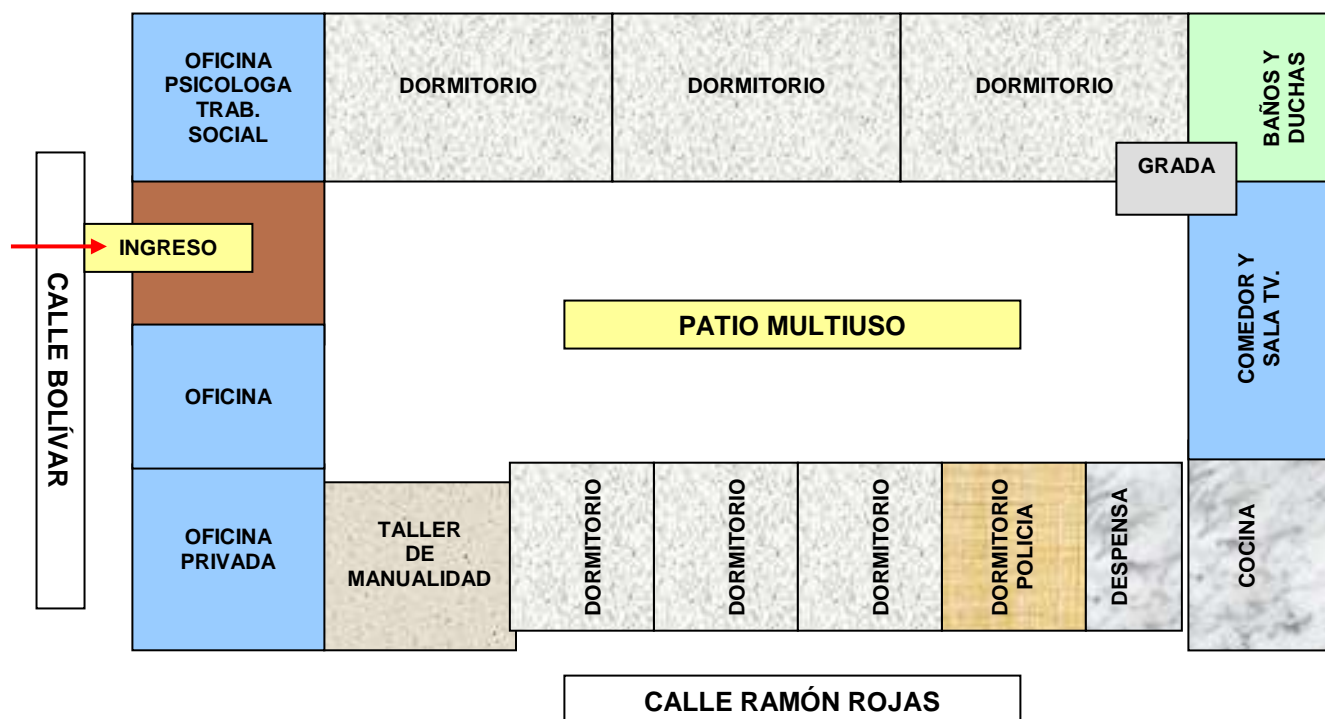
OFICINA PSICOLOGA TRAB. SOCIAL

DORMITORIO

DORMITORIO

DORMITORIO

BAÑOS Y DUCHAS

GRADA

CALLE BOLÍVAR

INGRESO

PATIO MULTIUSO

COMEDOR Y SALA TV.

OFICINA

OFICINA PRIVADA

TALLER DE MANUALIDAD

DORMITORIO

DORMITORIO

DORMITORIO

DORMITORIO POLICIA

DESPENSA

COCINA

CALLE RAMÓN ROJAS